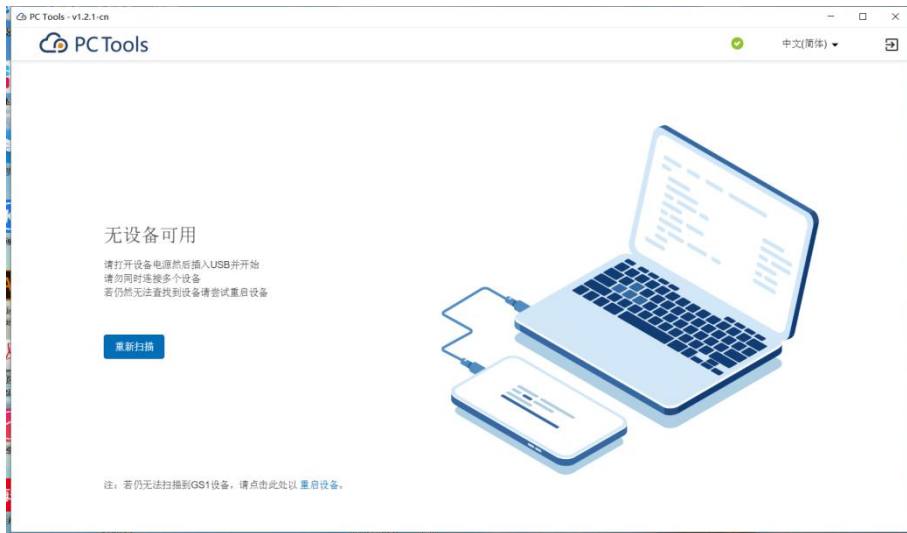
PC Tools - v1.2.1-cn

PC Tools

中文(简体)

无设备可用

请打开设备电源然后插入USB并开始
请勿同时连接多个设备
若仍然无法查找到设备请尝试重启设备

重新扫描

注：若仍无法扫描到GS1设备，请点击此处以 重启设备。